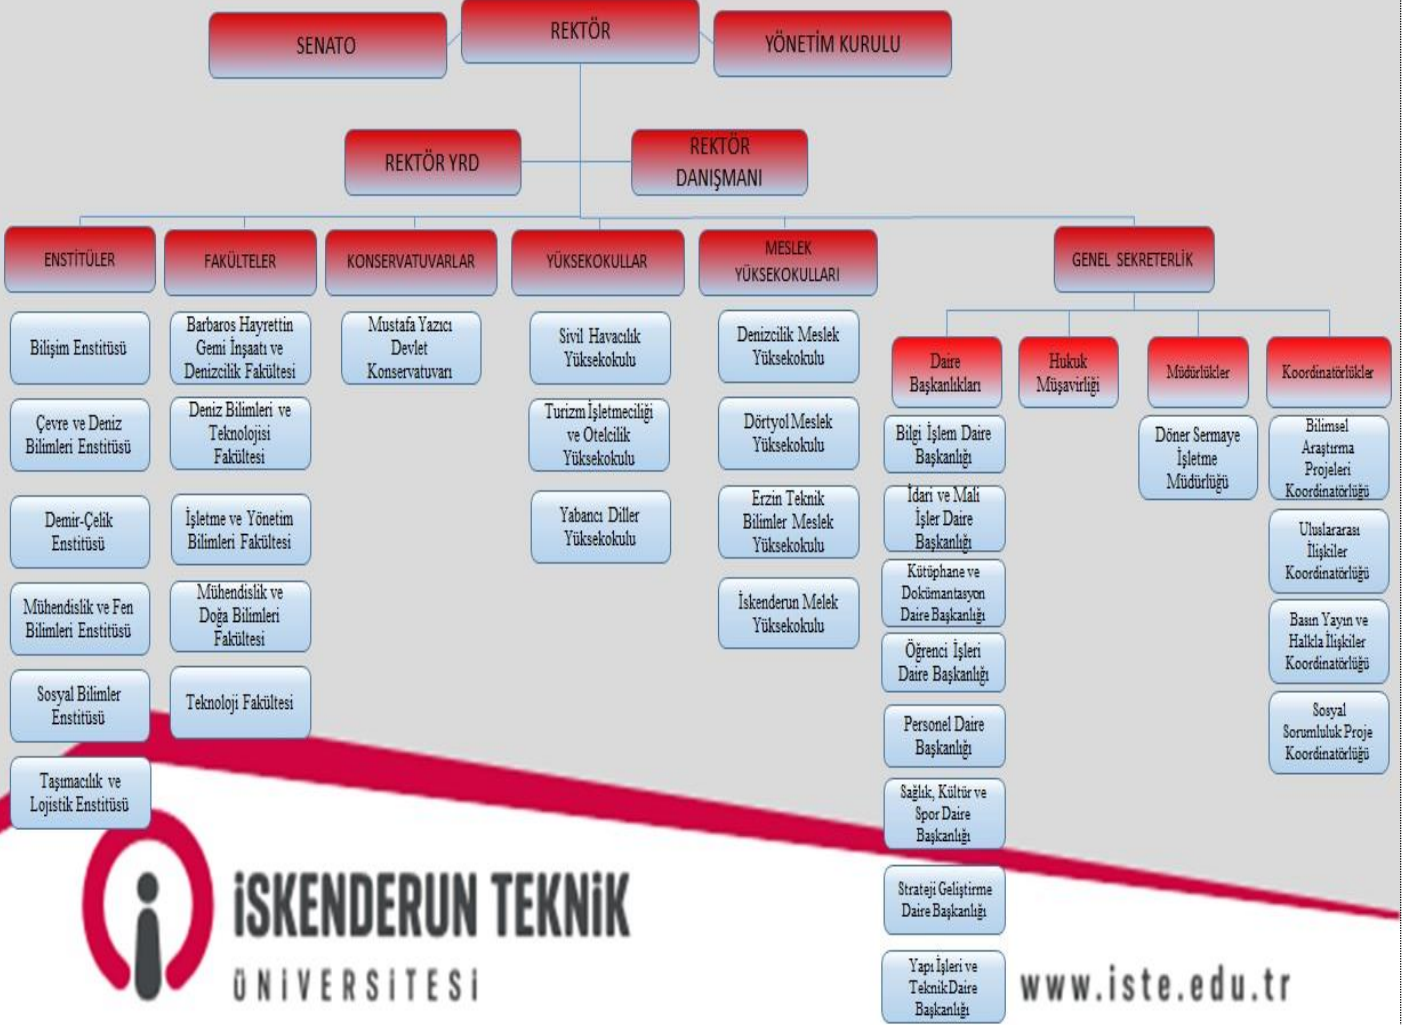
SENATO

REKTÖR

YÖNETİM KURULU

REKTÖR YRD

REKTÖR DANIŞMANI

ENSTİTÜLER

FAKÜLTELER

KONSERVATUVARLAR

YÜKSEKOKULLAR

MESLEK YÜKSEKOKULLARI

GENEL SEKRETERLİK

Bilişim Enstitüsü

Çevre ve Deniz Bilimleri Enstitüsü

Demir-Çelik Enstitüsü

Mühendislik ve Fen Bilimleri Enstitüsü

Sosyal Bilimler Enstitüsü

Taşımacılık ve Lojistik Enstitüsü

Barbaros Hayrettin Gemi İnşaatı ve Denizcilik Fakültesi

Deniz Bilimleri ve Teknolojisi Fakültesi

İşletme ve Yönetim Bilimleri Fakültesi

Mühendislik ve Doğa Bilimleri Fakültesi

Teknoloji Fakültesi

Mustafa Yazıcı Devlet Konservatuvarı

Sivil Havacılık Yüksekokulu

Turizm İşletmeciliği ve Otelcilik Yüksekokulu

Yabancı Diller Yüksekokulu

Denizcilik Meslek Yüksekokulu

Dörtyol Meslek Yüksekokulu

Erzin Teknik Bilimler Meslek Yüksekokulu

İskenderun Melek Yüksekokulu

Daire Başkanlıkları

Hukuk Müşavirliği

Müdürlükler

Koordinatörlükler

Bilgi İşlem Daire Başkanlığı

İdari ve Mali İşler Daire Başkanlığı

Kütüphane ve Dokümantasyon Daire Başkanlığı

Öğrenci İşleri Daire Başkanlığı

Personel Daire Başkanlığı

Sağlık, Kültür ve Spor Daire Başkanlığı

Strateji Geliştirme Daire Başkanlığı

Yapı İşleri ve Teknik Daire Başkanlığı

Döner Sermaye İşletme Müdürlüğü

Bilimsel Araştırma Projeleri Koordinatörlüğü

Uluslararası İlişkiler Koordinatörlüğü

Basın Yayın ve Halkla İlişkiler Koordinatörlüğü

Sosyal Sorumluluk Proje Koordinatörlüğü

İSKENDERUN TEKNİK
ÜNİVERSİTESİ

www.iste.edu.tr